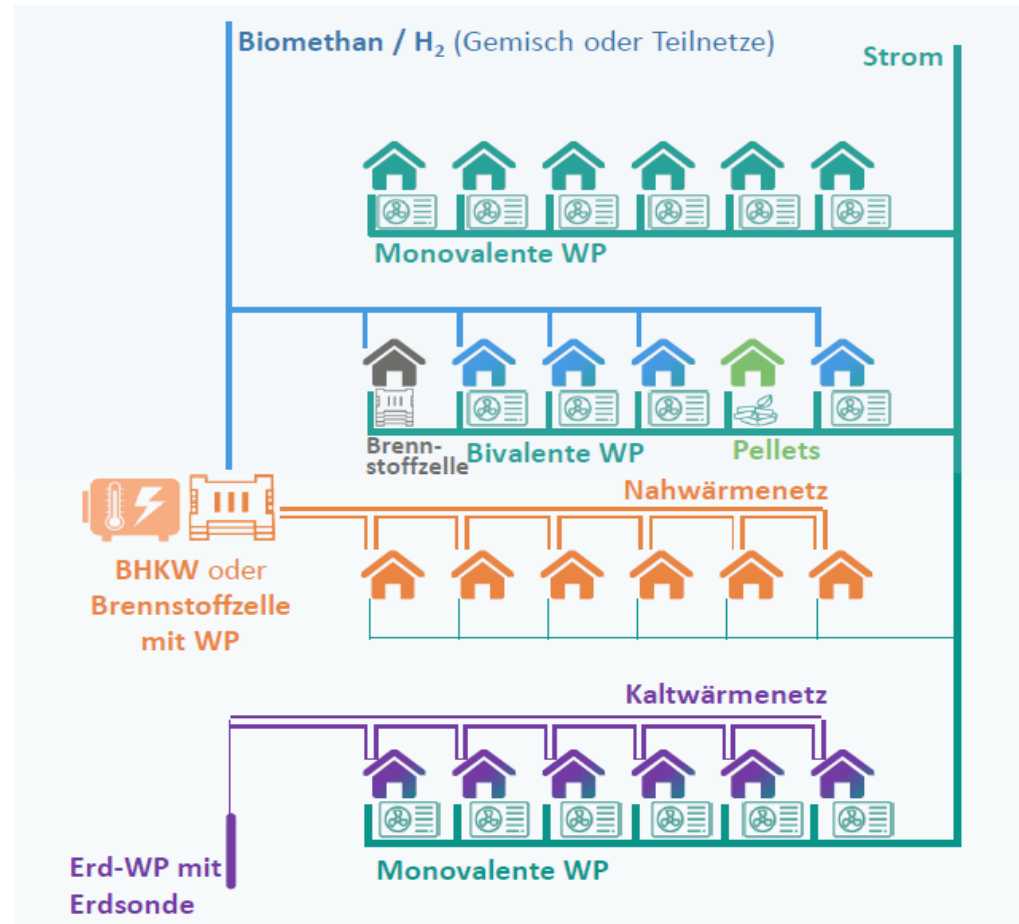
Biomethan / $H_2$ (Gemisch oder Teilnetze)

Strom

Monovalente WP

Brennstoffzelle

Bivalente WP

Pellets

Nahwärmenetz

BHKW oder Brennstoffzelle mit WP

Kaltwärmenetz

Erd-WP mit Erdsonde

Monovalente WP